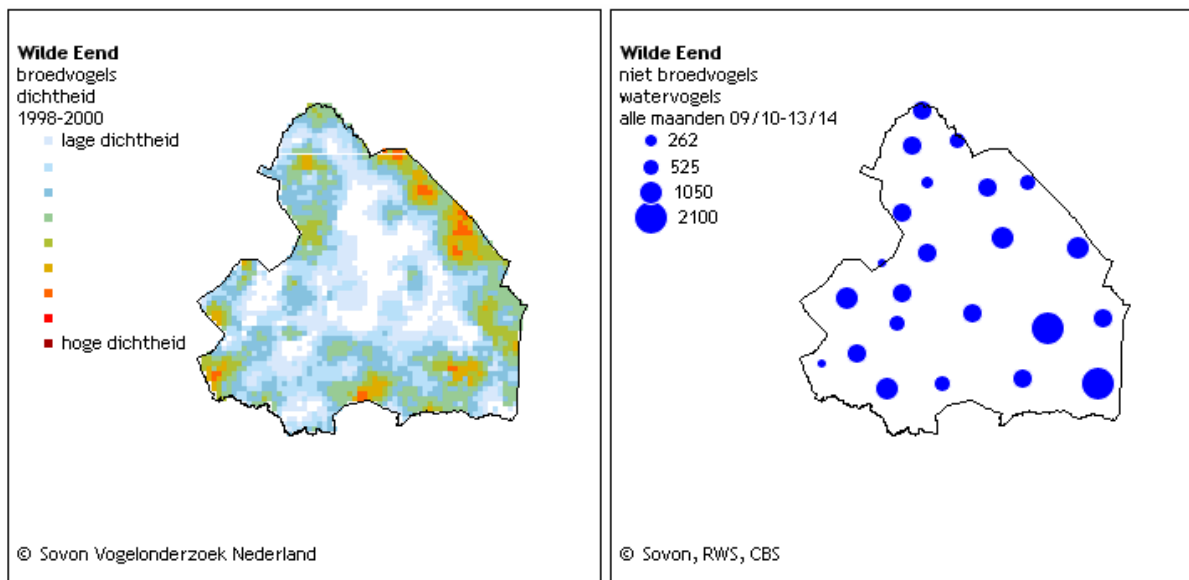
Wilde Eend
broedvogels
dichtheid
1998-2000
lage dichtheid
hoge dichtheid

© Sovon Vogelonderzoek Nederland

Wilde Eend
niet broedvogels
watervogels
alle maanden 09/10-13/14
262
525
1050
2100

© Sovon, RWS, CBS